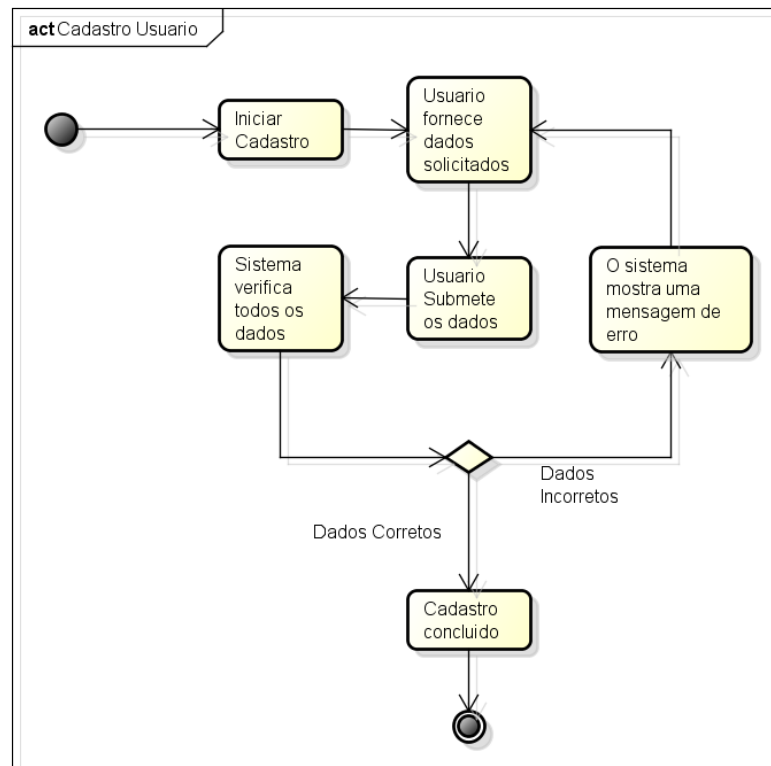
act Cadastro Usuario

Iniciar Cadastro

Usuario fornece dados solicitados

Sistema verifica todos os dados

Usuario Submete os dados

O sistema mostra uma mensagem de erro

Dados Incorretos

Dados Corretos

Cadastro concluido